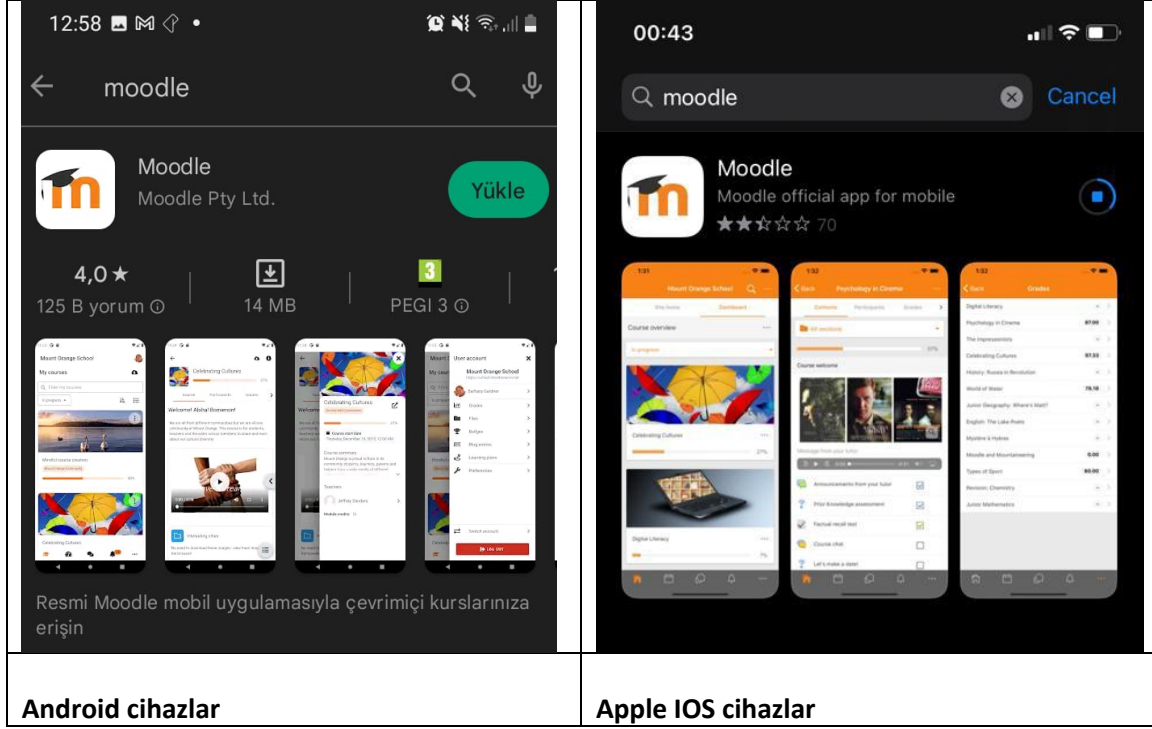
| 12:58 ← moodle Moodle Moodle Pty Ltd. Yükle 4,0★ 125 B yorum ⓘ 14 MB 3 PEGI 3 ⓘ Resmi Moodle mobil uygulamasıyla çevrimiçi kurslarınıza erişin | 00:43 moodle Cancel Moodle Moodle official app for mobile ★★☆☆☆ 70 |
|---|---|
| **Android cihazlar** | **Apple IOS cihazlar** |